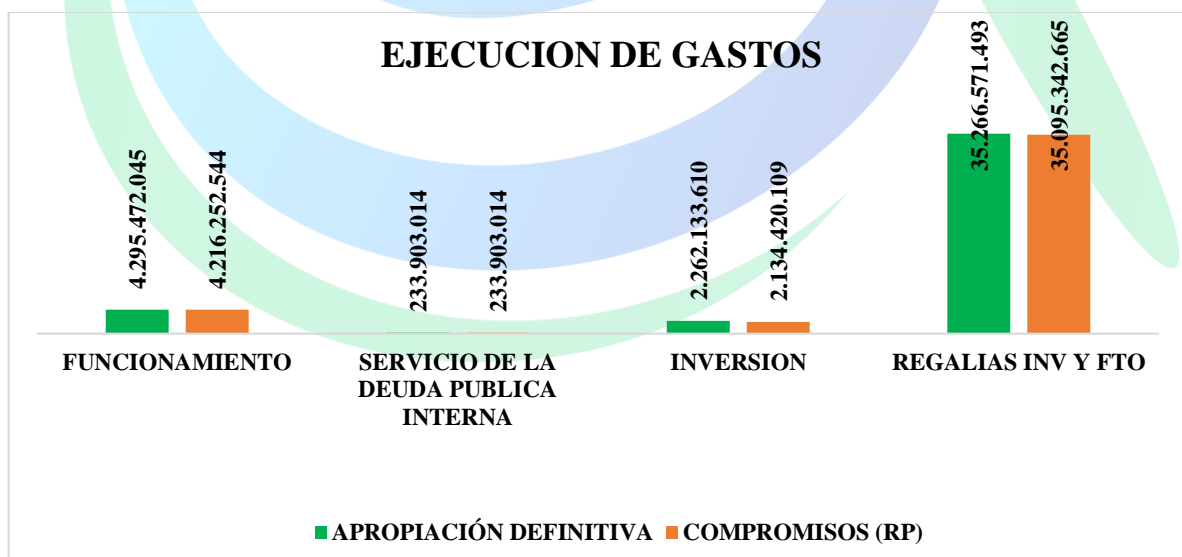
EJECUCION DE GASTOS

4.295.472.045
4.216.252.544
233.903.014
233.903.014
2.262.133.610
2.134.420.109
35.266.571.493
35.095.342.665

FUNCIONAMIENTO
SERVICIO DE LA DEUDA PUBLICA INTERNA
INVERSION
REGALIAS INV Y FTO

APROPIACIÓN DEFINITIVA
COMPROMISOS (RP)